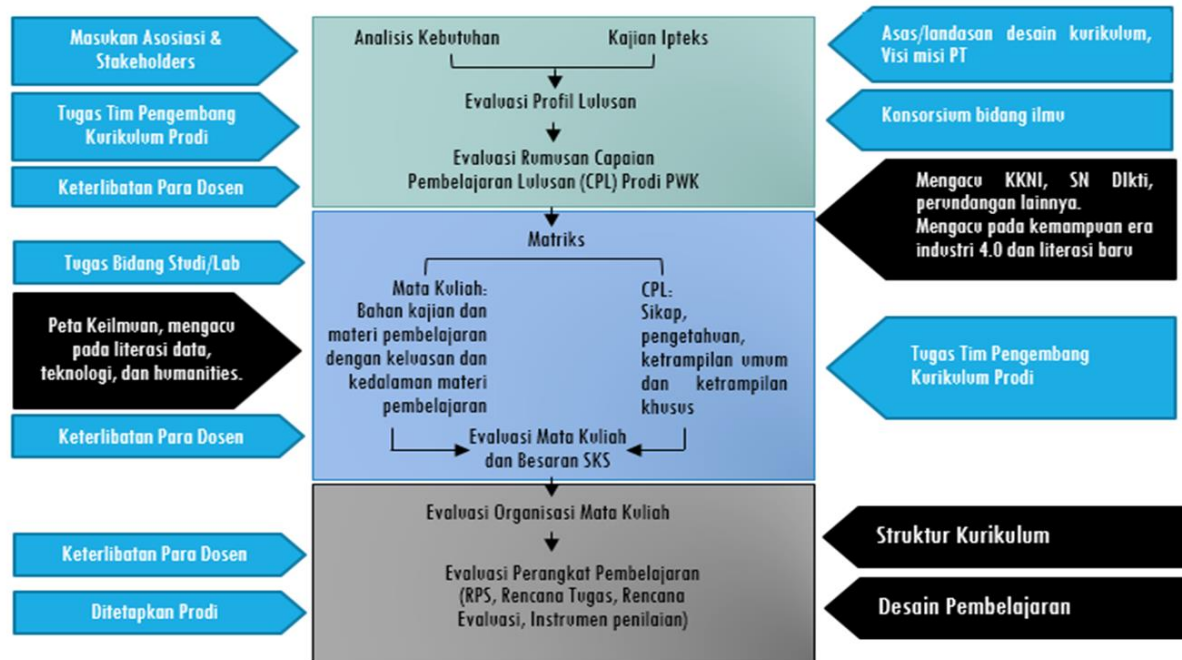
Masukan Asosiasi & Stakeholders

Tugas Tim Pengembang Kurikulum Prodi

Keterlibatan Para Dosen

Tugas Bidang Studi/Lab

Peta Keilmuan, mengacu pada literasi data, teknologi, dan humanities.

Keterlibatan Para Dosen

Keterlibatan Para Dosen

Ditetapkan Prodi

Analisis Kebutuhan

Kajian Ipteks

Evaluasi Profil Lulusan

Evaluasi Rumusan Capaian Pembelajaran Lulusan (CPL) Prodi PWK

Matriks

Mata Kuliah: Bahan kajian dan materi pembelajaran dengan keluasan dan kedalaman materi pembelajaran

CPL: Sikap, pengetahuan, ketrampilan umum dan ketrampilan khusus

Evaluasi Mata Kuliah dan Besaran SKS

Evaluasi Organisasi Mata Kuliah

Evaluasi Perangkat Pembelajaran (RPS, Rencana Tugas, Rencana Evaluasi, Instrumen penilaian)

Asas/landasan desain kurikulum, Visi misi PT

Konsorsium bidang ilmu

Mengacu KKNI, SN DIkti, perundangan lainnya. Mengacu pada kemampuan era industri 4.0 dan literasi baru

Tugas Tim Pengembang Kurikulum Prodi

Struktur Kurikulum

Desain Pembelajaran